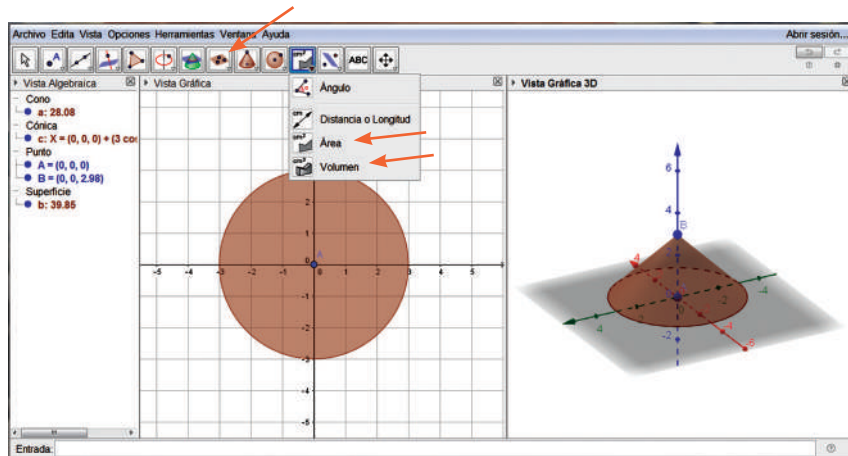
Archivo Edita Vista Opciones Herramientas Ventana Ayuda

Abrir sesión...

ABC

Vista Algebraica

Cono

a: 28.08

Cónica

c: X = (0, 0, 0) + (3 co

Punto

A = (0, 0, 0)

B = (0, 0, 2.98)

Superficie

b: 39.85

Vista Gráfica

Ángulo

Distancia o Longitud

Área

Volumen

Vista Gráfica 3D

-5 -4 -3 -2 -1 0 1 2 3 4 5

2 1 -1 -2 -3 -4 -5

A

6 4 2 -2

B

4 -2 -4 4 -6 4 2

Entrada: